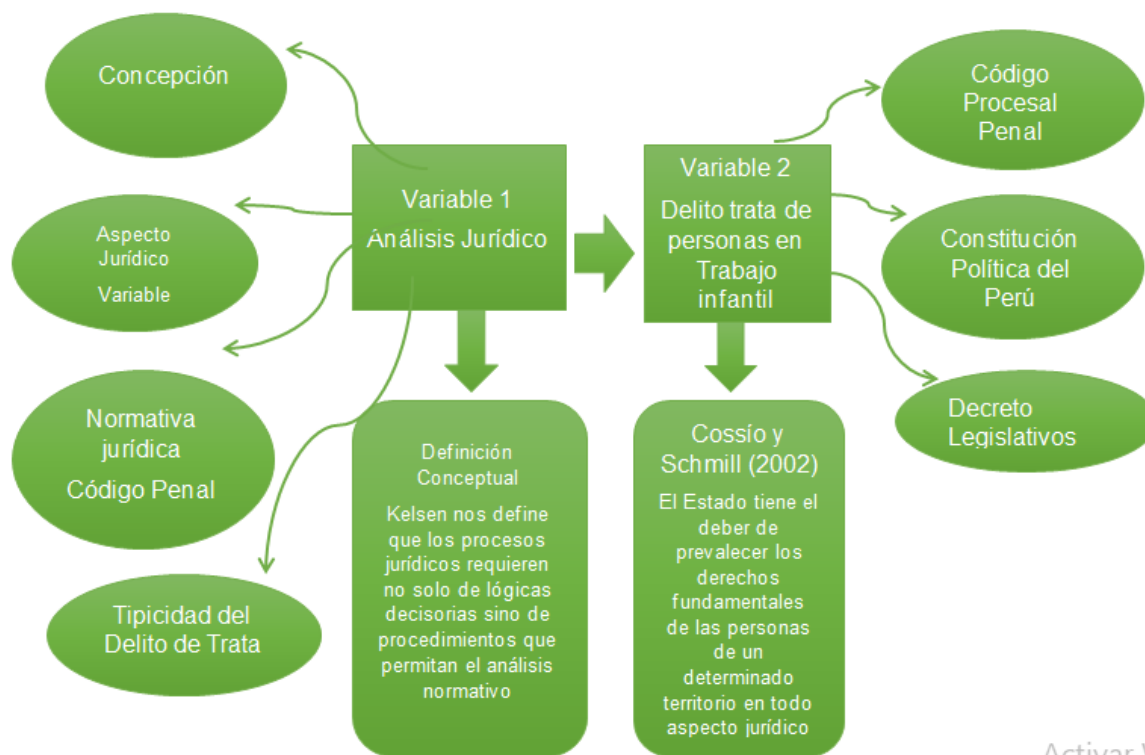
Concepción

Aspecto Jurídico
Variable

Normativa jurídica
Código Penal

Tipicidad del Delito de Trata

Variable 1
Análisis Jurídico

Definición Conceptual
Kelsen nos define que los procesos jurídicos requieren no solo de lógicas decisorias sino de procedimientos que permitan el análisis normativo

Variable 2
Delito trata de personas en Trabajo infantil

Cossío y Schmill (2002)
El Estado tiene el deber de prevalecer los derechos fundamentales de las personas de un determinado territorio en todo aspecto jurídico

Código Procesal Penal

Constitución Política del Perú

Decreto Legislativos

Activar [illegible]